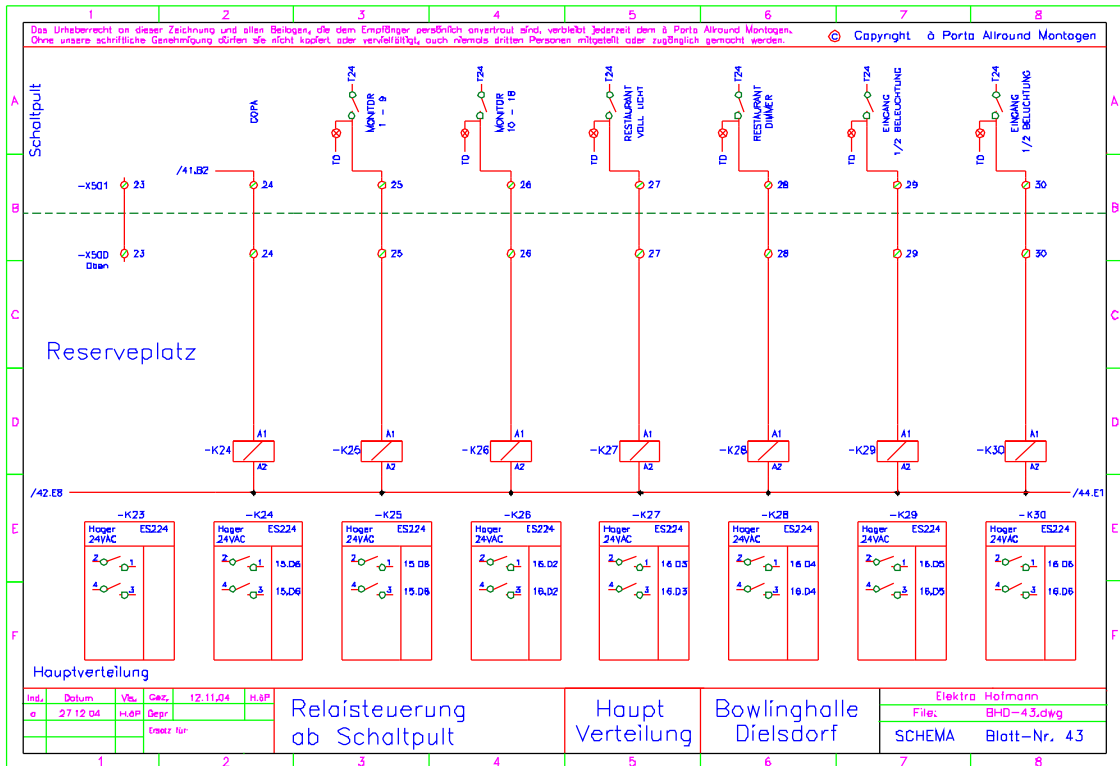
1 2 3 4 5 6 7 8

Das Urheberrecht an dieser Zeichnung und allen Beilagen, die dem Empfänger persönlich anvertraut sind, verbleibt jederzeit dem à Porta Allround Montagen. Ohne unsere schriftliche Genehmigung dürfen sie nicht kopiert oder vervielfältigt, auch niemals dritten Personen mitgeteilt oder zugänglich gemacht werden.

© Copyright à Porta Allround Montagen

A B C D E F

Schaltpult

DOPA

T24 MONITOR 1 - 9 TD

T24 MONITOR 10 - 18 TD

T24 RESTAURANT VOLL LICHT TD

T24 RESTAURANT DIMMER TD

T24 EINGANG 1/2 BELEUCHTUNG TD

T24 EINGANG 1/2 BELEUCHTUNG TD

-X501 23

/41.B2 24 25 26 27 28 29 30

-X500 Oben 23 24 25 26 27 28 29 30

Reserveplatz

-K24 A1 A2
-K25 A1 A2
-K26 A1 A2
-K27 A1 A2
-K28 A1 A2
-K29 A1 A2
-K30 A1 A2

/42.E8 /44.E1

| -K23 | -K24 | -K25 | -K26 | -K27 | -K28 | -K29 | -K30 |
|---|---|---|---|---|---|---|---|
| Hager ES224 24VAC | Hager ES224 24VAC | Hager ES224 24VAC | Hager ES224 24VAC | Hager ES224 24VAC | Hager ES224 24VAC | Hager ES224 24VAC | Hager ES224 24VAC |
| 2 1 | 2 1 15.D6 | 2 1 15.D8 | 2 1 16.D2 | 2 1 16.D3 | 2 1 16.D4 | 2 1 16.D5 | 2 1 16.D6 |
| 4 3 | 4 3 15.D6 | 4 3 15.D8 | 4 3 16.D2 | 4 3 16.D3 | 4 3 16.D4 | 4 3 16.D5 | 4 3 16.D6 |

Hauptverteilung

| Ind. | Datum | Vis. | Gez. | 12.11.04 | H.&P |
|---|---|---|---|---|---|
| a | 27.12.04 | H.&P | Gepr. | | |
| | | | Ersatz für | | |

Relaisteuerung ab Schaltpult

Haupt Verteilung

Bowlinghalle Dielsdorf

Elektro Hofmann
File: BHD-43.dwg
SCHEMA Blatt-Nr. 43